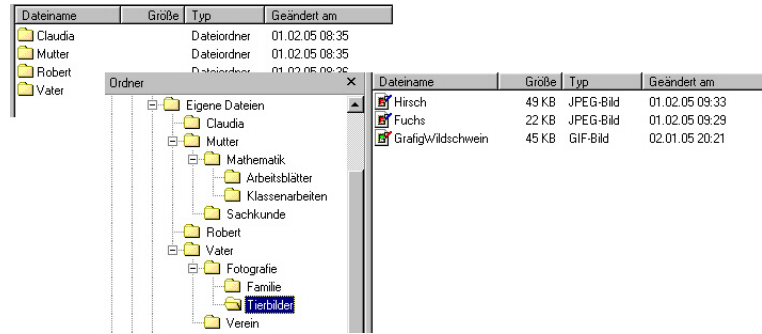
| Dateiname | Größe | Typ | Geändert am |
|---|---|---|---|
| Claudia | | Dateiordner | 01.02.05 08:35 |
| Mutter | | Dateiordner | 01.02.05 08:35 |
| Robert | | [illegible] | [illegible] |
| Vater | | | |

Ordner ×

Eigene Dateien
Claudia
Mutter
Mathematik
Arbeitsblätter
Klassenarbeiten
Sachkunde
Robert
Vater
Fotografie
Familie
Tierbilder
Verein

| Dateiname | Größe | Typ | Geändert am |
|---|---|---|---|
| Hirsch | 49 KB | JPEG-Bild | 01.02.05 09:33 |
| Fuchs | 22 KB | JPEG-Bild | 01.02.05 09:29 |
| GrafigWildschwein | 45 KB | GIF-Bild | 02.01.05 20:21 |